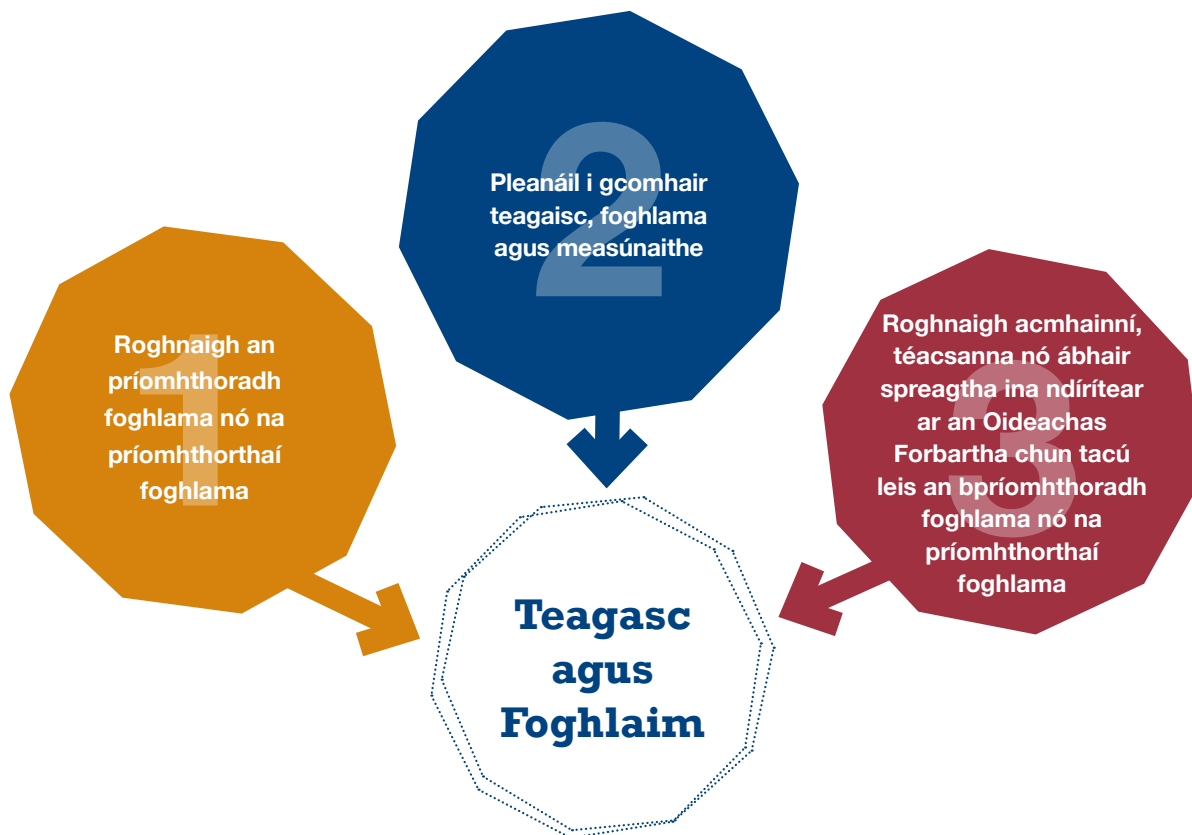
2
Pleanáil i gcomhair teagaisc, foghlama agus measúnaithe

1
Roghnaigh an príomhthoradh foghlama nó na príomhthorthaí foghlama

3
Roghnaigh acmhainní, téacsanna nó ábhair spreagtha ina ndírítear ar an Oideachas Forbartha chun tacú leis an bpríomhthoradh foghlama nó na príomhthorthaí foghlama

Teagasc agus Foghlaim